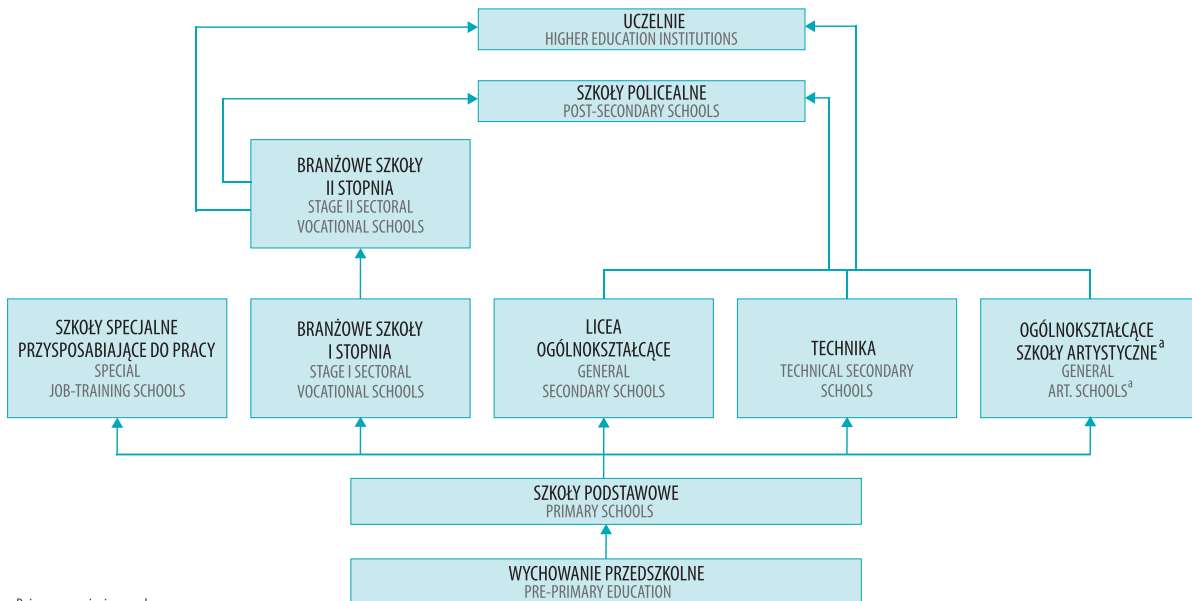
UCZELNIE
HIGHER EDUCATION INSTITUTIONS

SZKOŁY POLICEALNE
POST-SECONDARY SCHOOLS

BRANŻOWE SZKOŁY
II STOPNIA
STAGE II SECTORAL
VOCATIONAL SCHOOLS

SZKOŁY SPECJALNE
PRZYSPOSABIAJĄCE DO PRACY
SPECIAL
JOB-TRAINING SCHOOLS

BRANŻOWE SZKOŁY
I STOPNIA
STAGE I SECTORAL
VOCATIONAL SCHOOLS

LICEA
OGÓLNOKSZTAŁCĄCE
GENERAL
SECONDARY SCHOOLS

TECHNIKA
TECHNICAL SECONDARY
SCHOOLS

OGÓLNOKSZTAŁCĄCE
SZKOŁY ARTYSTYCZNE$^{a}$
GENERAL
ART. SCHOOLS$^{a}$

SZKOŁY PODSTAWOWE
PRIMARY SCHOOLS

WYCHOWANIE PRZEDSZKOLNE
PRE-PRIMARY EDUCATION

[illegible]